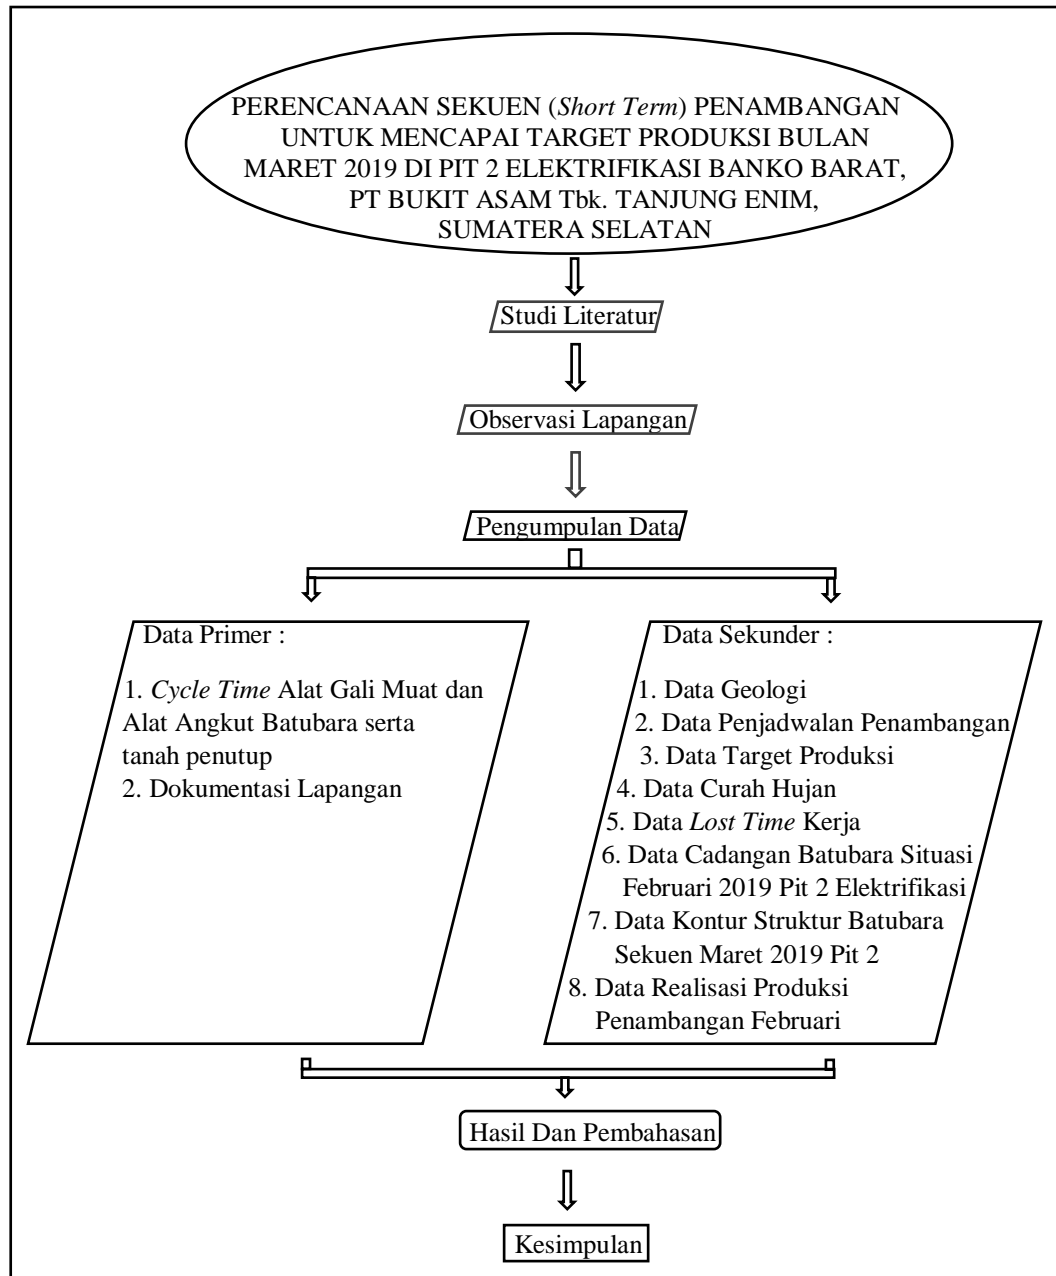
PERENCANAAN SEKUEN (Short Term) PENAMBANGAN UNTUK MENCAPAI TARGET PRODUKSI BULAN MARET 2019 DI PIT 2 ELEKTRIFIKASI BANKO BARAT, PT BUKIT ASAM Tbk. TANJUNG ENIM, SUMATERA SELATAN

Studi Literatur

Observasi Lapangan

Pengumpulan Data

Data Primer :

1. Cycle Time Alat Gali Muat dan Alat Angkut Batubara serta tanah penutup
2. Dokumentasi Lapangan

Data Sekunder :

1. Data Geologi
2. Data Penjadwalan Penambangan
3. Data Target Produksi
4. Data Curah Hujan
5. Data Lost Time Kerja
6. Data Cadangan Batubara Situasi Februari 2019 Pit 2 Elektrifikasi
7. Data Kontur Struktur Batubara Sekuen Maret 2019 Pit 2
8. Data Realisasi Produksi Penambangan Februari

Hasil Dan Pembahasan

Kesimpulan